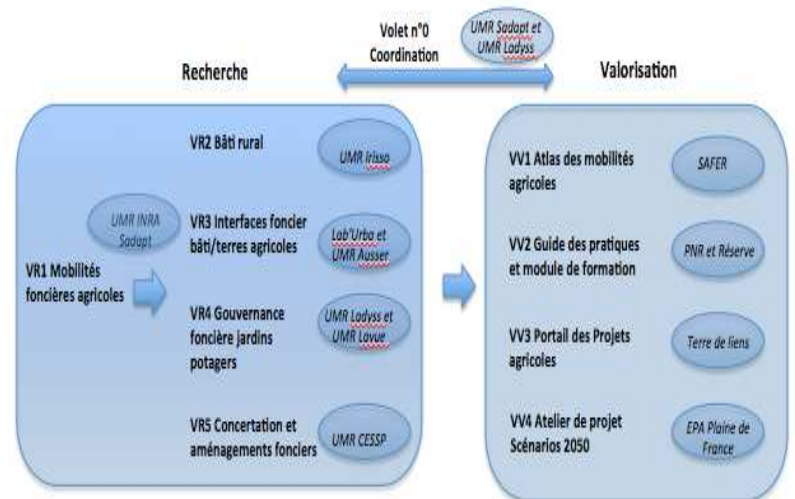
Volet n°0
Coordination

UMR Sadapt et UMR Ladyss

Recherche

Valorisation

UMR INRA Sadapt

VR1 Mobilités foncières agricoles

VR2 Bâti rural

UMR Irisso

VR3 Interfaces foncier bâti/terres agricoles

Lab'Urba et UMR Ausser

VR4 Gouvernance foncière jardins potagers

UMR Ladyss et UMR Lavue

VR5 Concertation et aménagements fonciers

UMR CESSP

VV1 Atlas des mobilités agricoles

SAFER

VV2 Guide des pratiques et module de formation

PNR et Réserve

VV3 Portail des Projets agricoles

Terre de liens

VV4 Atelier de projet Scénarios 2050

EPA Plaine de France